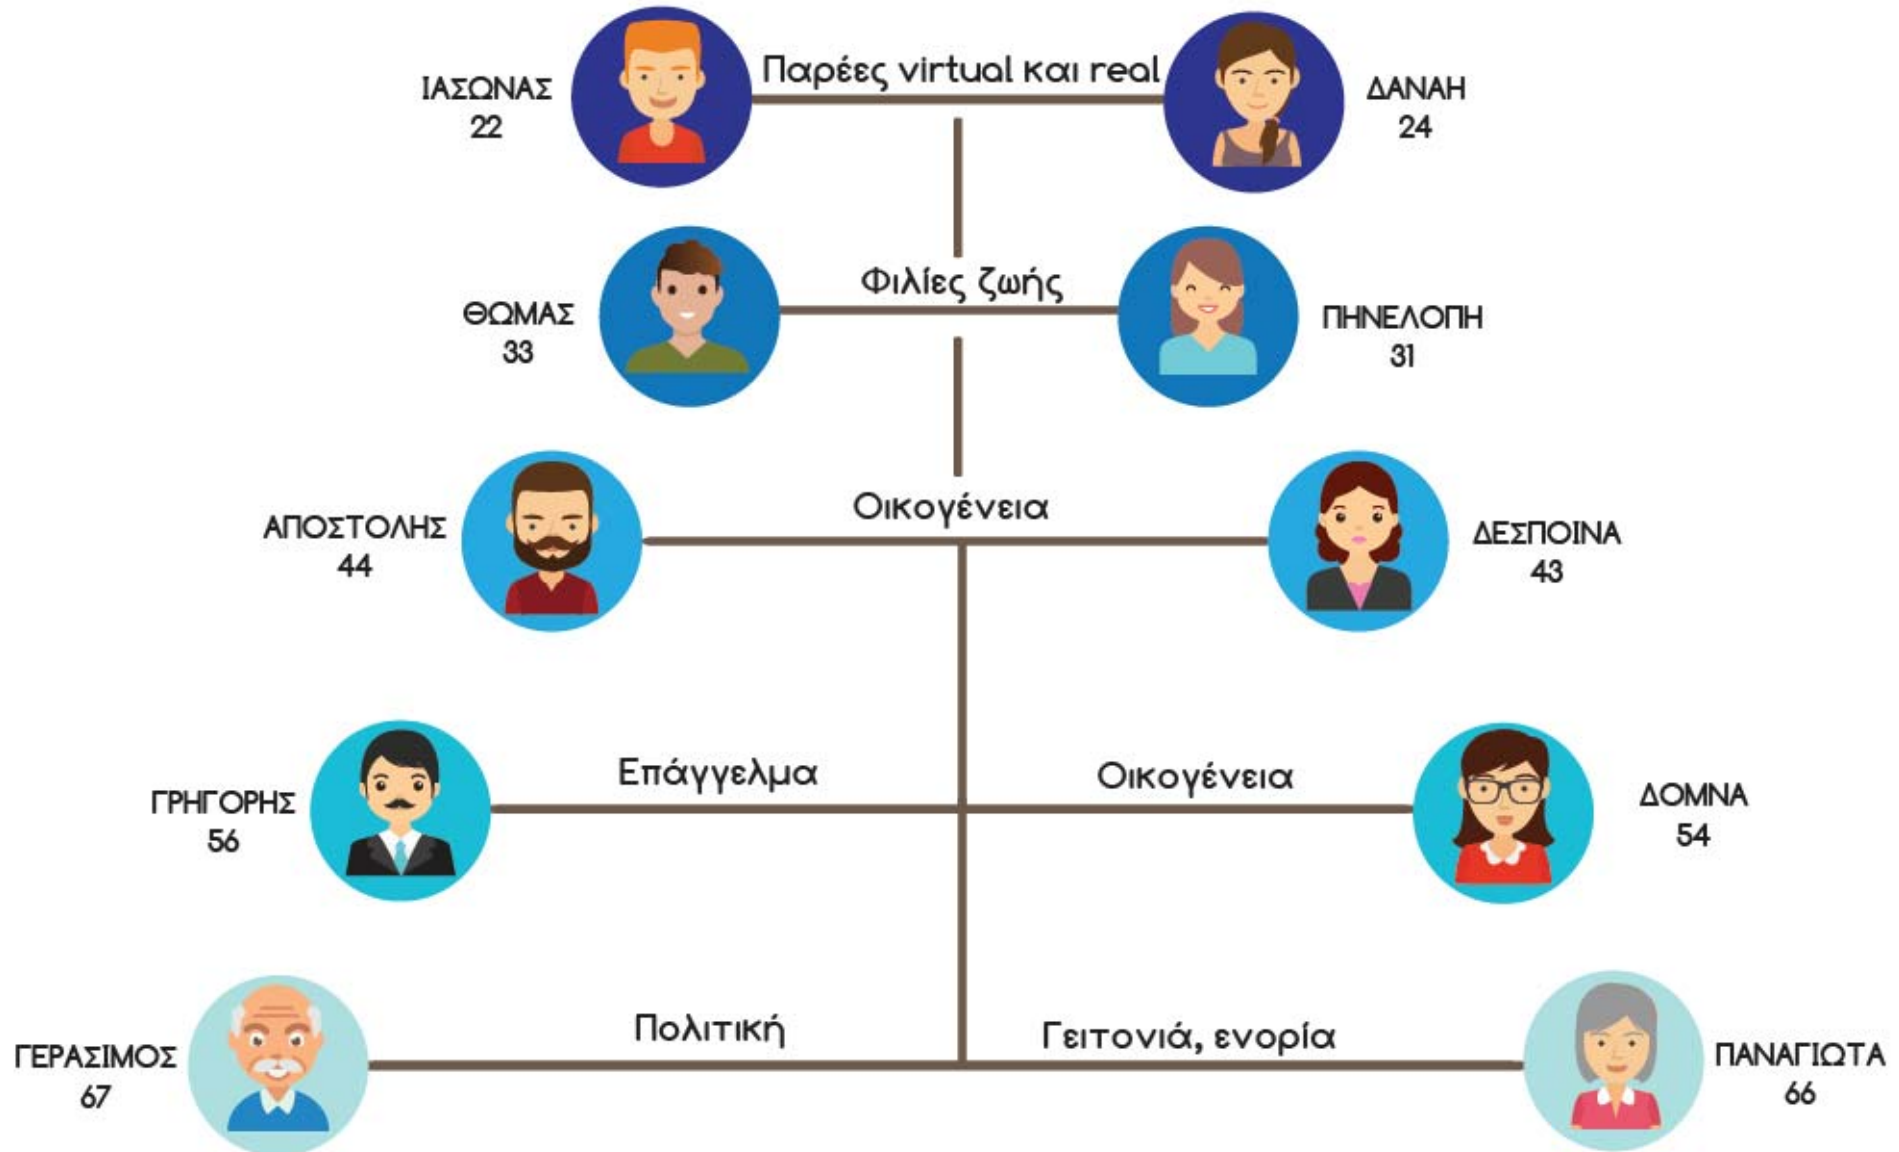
ΙΑΣΩΝΑΣ
22

Παρέες virtual και real

ΔΑΝΑΗ
24

ΘΩΜΑΣ
33

Φιλίες ζωής

ΠΗΝΕΛΟΠΗ
31

ΑΠΟΣΤΟΛΗΣ
44

Οικογένεια

ΔΕΣΠΟΙΝΑ
43

ΓΡΗΓΟΡΗΣ
56

Επάγγελμα

Οικογένεια

ΔΟΜΝΑ
54

ΓΕΡΑΣΙΜΟΣ
67

Πολιτική

Γειτονιά, ενορία

ΠΑΝΑΓΙΩΤΑ
66